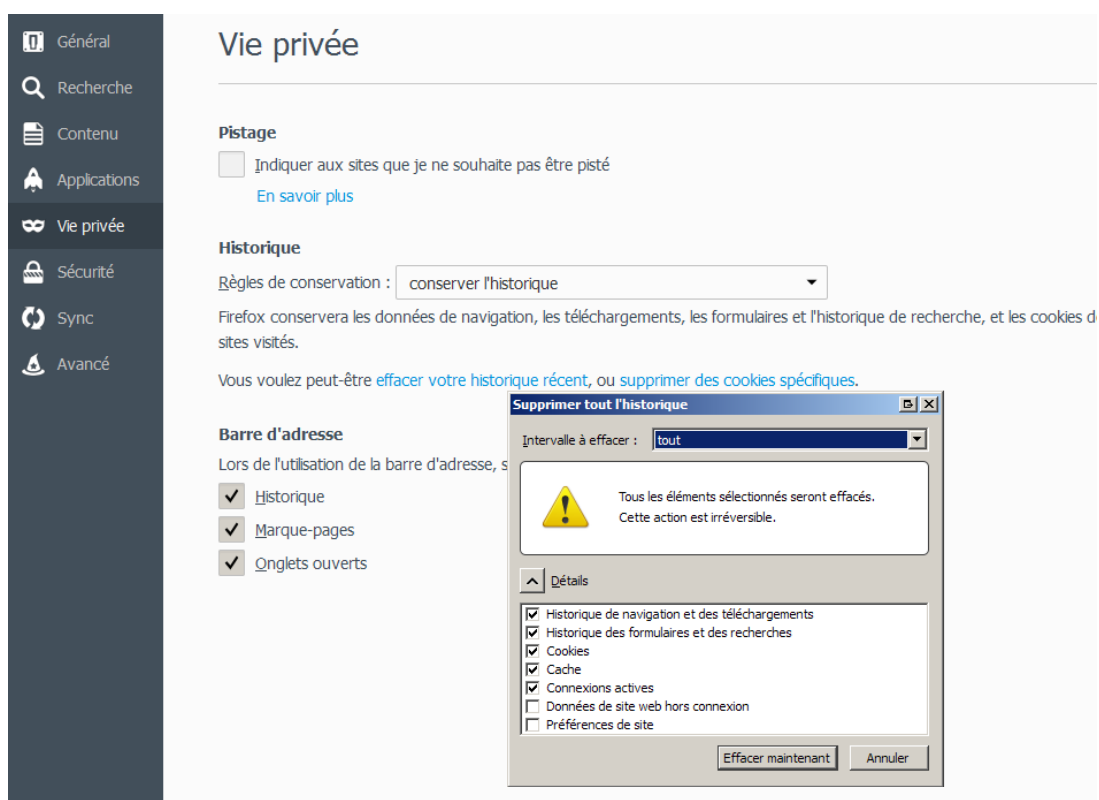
Général
Recherche
Contenu
Applications
Vie privée
Sécurité
Sync
Avancé

Vie privée

Pistage

Indiquer aux sites que je ne souhaite pas être pisté

En savoir plus

Historique

Règles de conservation : conserver l'historique

Firefox conservera les données de navigation, les téléchargements, les formulaires et l'historique de recherche, et les cookies d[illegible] sites visités.

Vous voulez peut-être effacer votre historique récent, ou supprimer des cookies spécifiques.

Barre d'adresse

Lors de l'utilisation de la barre d'adresse, s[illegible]

Historique

Marque-pages

Onglets ouverts

Supprimer tout l'historique

Intervalle à effacer : tout

Tous les éléments sélectionnés seront effacés.
Cette action est irréversible.

Détails

Historique de navigation et des téléchargements
Historique des formulaires et des recherches
Cookies
Cache
Connexions actives
Données de site web hors connexion
Préférences de site

Effacer maintenant
Annuler